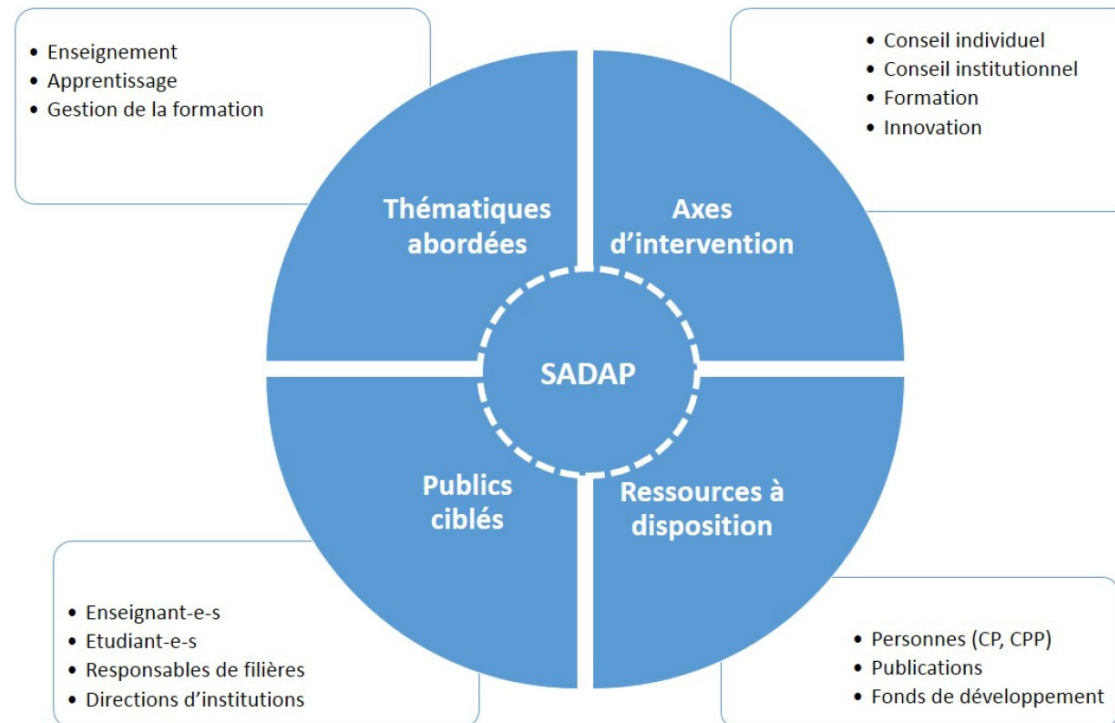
• Enseignement
• Apprentissage
• Gestion de la formation

• Conseil individuel
• Conseil institutionnel
• Formation
• Innovation

Thématiques abordées

Axes d'intervention

SADAP

Publics ciblés

Ressources à disposition

• Enseignant-e-s
• Etudiant-e-s
• Responsables de filières
• Directions d'institutions

• Personnes (CP, CPP)
• Publications
• Fonds de développement